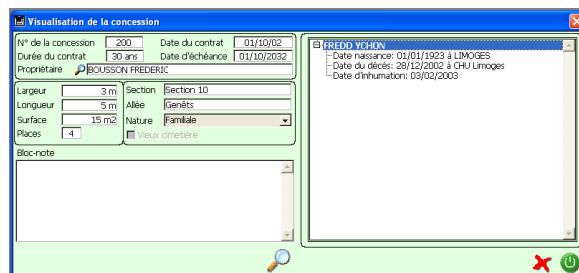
Visualisation de la concession

N° de la concession 200
Date du contrat 01/10/02
Durée du contrat 30 ans
Date d'échéance 01/10/2032
Propriétaire BOUSSON FREDERIC

Largeur 3 m
Longueur 5 m
Surface 15 m2
Places 4

Section Section 10
Allée Genêts
Nature Familiale
Vieux cimetière

Bloc-note

FREDD YCHON
Date naissance: 01/01/1923 à LIMOGES
Date du décès: 28/12/2002 à CHU Limoges
Date d'inhumation: 03/02/2003